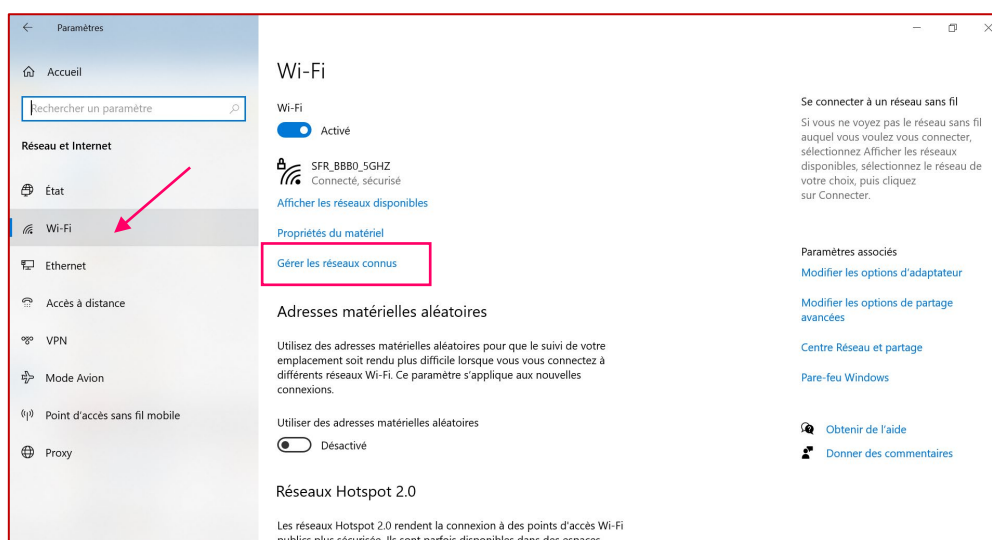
Paramètres

Accueil

Rechercher un paramètre

Réseau et Internet

État

Wi-Fi

Ethernet

Accès à distance

VPN

Mode Avion

Point d'accès sans fil mobile

Proxy

Wi-Fi

Wi-Fi

Activé

SFR_BBB0_5GHZ
Connecté, sécurisé

Afficher les réseaux disponibles

Propriétés du matériel

Gérer les réseaux connus

Adresses matérielles aléatoires

Utilisez des adresses matérielles aléatoires pour que le suivi de votre emplacement soit rendu plus difficile lorsque vous vous connectez à différents réseaux Wi-Fi. Ce paramètre s'applique aux nouvelles connexions.

Utiliser des adresses matérielles aléatoires

Désactivé

Réseaux Hotspot 2.0

Les réseaux Hotspot 2.0 rendent la connexion à des points d'accès Wi-Fi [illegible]

Se connecter à un réseau sans fil

Si vous ne voyez pas le réseau sans fil auquel vous voulez vous connecter, sélectionnez Afficher les réseaux disponibles, sélectionnez le réseau de votre choix, puis cliquez sur Connecter.

Paramètres associés

Modifier les options d'adaptateur

Modifier les options de partage avancées

Centre Réseau et partage

Pare-feu Windows

Obtenir de l'aide

Donner des commentaires